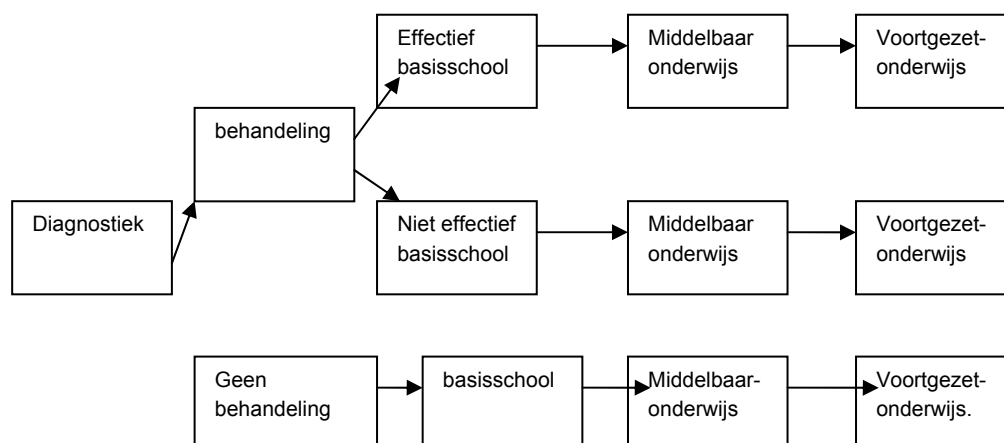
Diagnostiek

behandeling

Effectief basisschool

Middelbaar onderwijs

Voortgezet-onderwijs

Niet effectief basisschool

Middelbaar onderwijs

Voortgezet-onderwijs

Geen behandeling

basisschool

Middelbaar-onderwijs

Voortgezet-onderwijs.